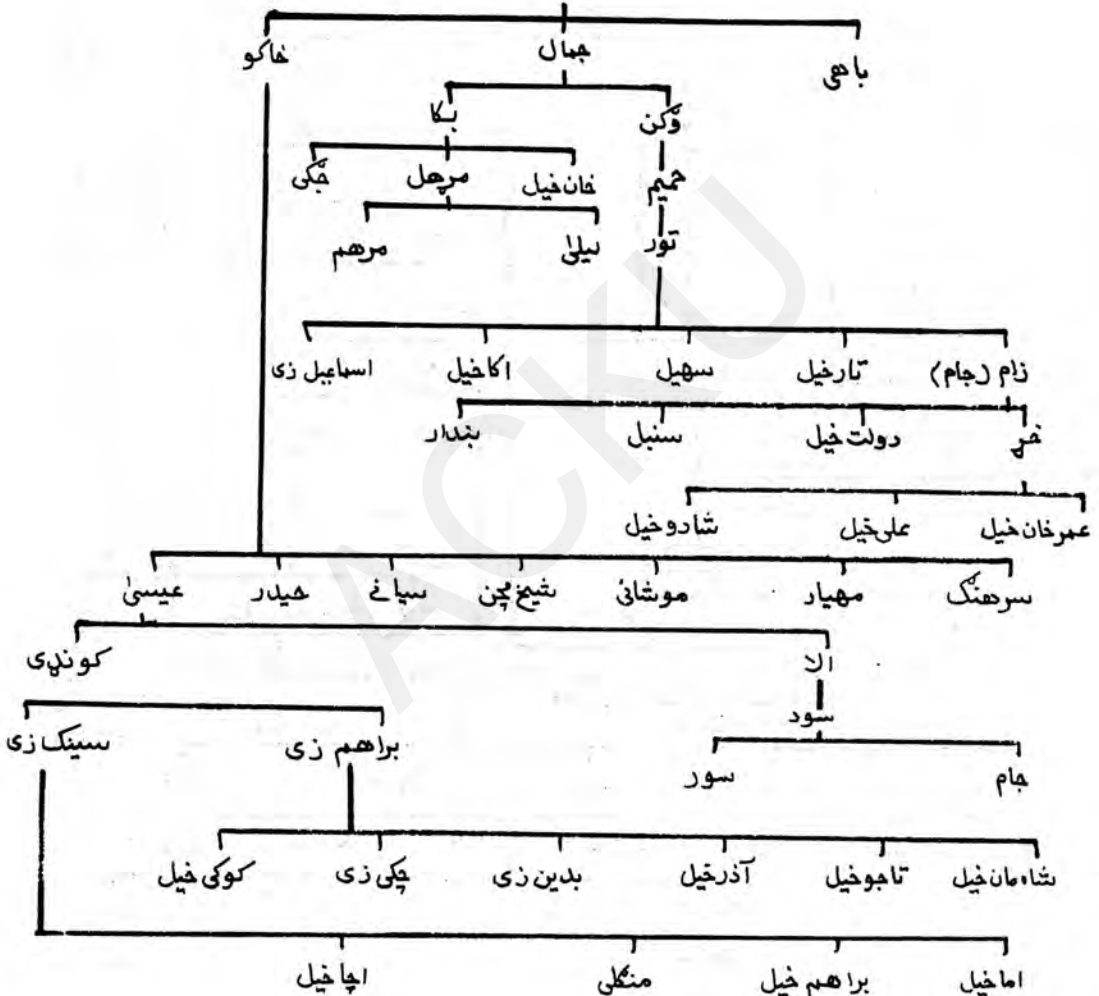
باهی
جمال
خاکو
وګن
بکا
حمیم
خانخیل
مرچل
جګی
تور
نیلی
مرهم
زام (جام)
تارخیل
سهیل
اکاخیل
اسماعیل زی
خړ
دولت خیل
سنبل
بندار
عمرخان خیل
علی خیل
شادوخیل
سرهنګ
مهیار
موشانی
شیخ چن
سیانی
حیدر
عیسی
الا
کونړی
سود
جام
سور
براهیم زی
سینک زی
شاه مان خیل
تاجوخیل
آذرخیل
بدین زی
چکی زی
کوکی خیل
اماخیل
براهیم خیل
منګلی
اچا خیل
ACKU